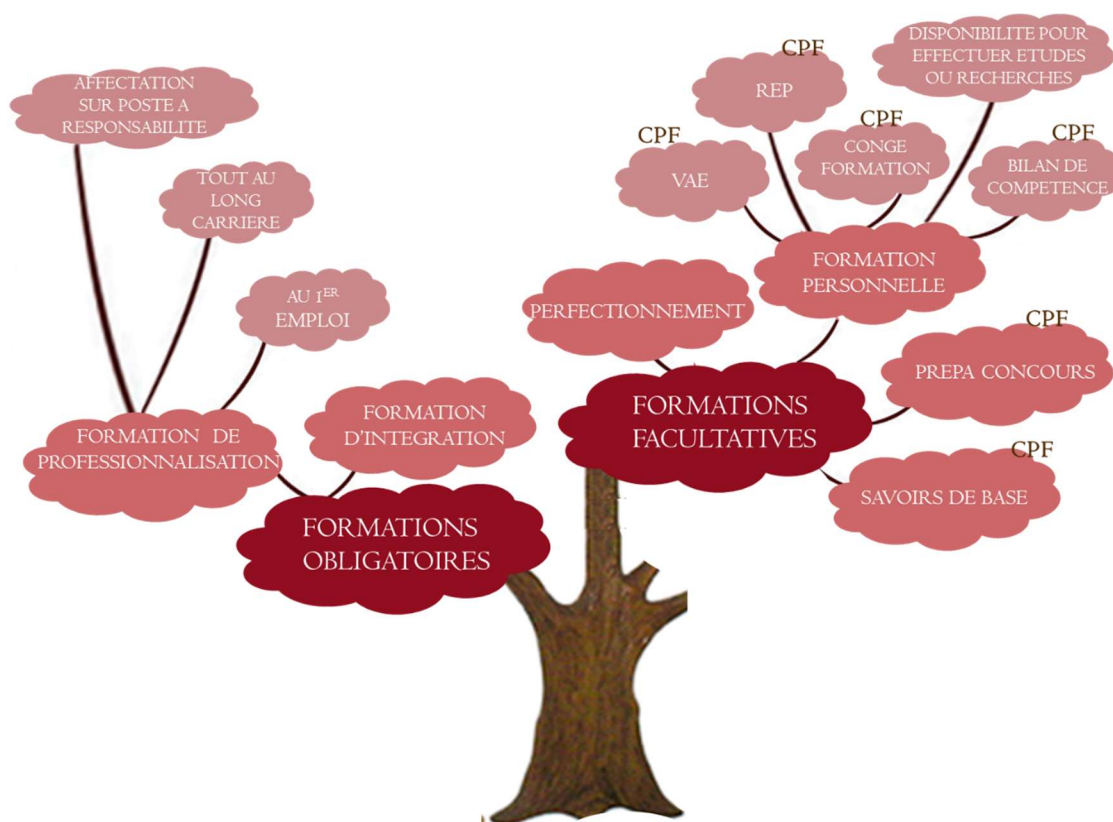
AFFECTATION SUR POSTE A RESPONSABILITE

TOUT AU LONG CARRIERE

AU $1^{ER}$ EMPLOI

FORMATION DE PROFESSIONNALISATION

FORMATION D'INTEGRATION

FORMATIONS OBLIGATOIRES

CPF
REP

DISPONIBILITE POUR EFFECTUER ETUDES OU RECHERCHES

CPF
VAE

CPF
CONGE FORMATION

CPF
BILAN DE COMPETENCE

FORMATION PERSONNELLE

PERFECTIONNEMENT

FORMATIONS FACULTATIVES

CPF
PREPA CONCOURS

CPF
SAVOIRS DE BASE